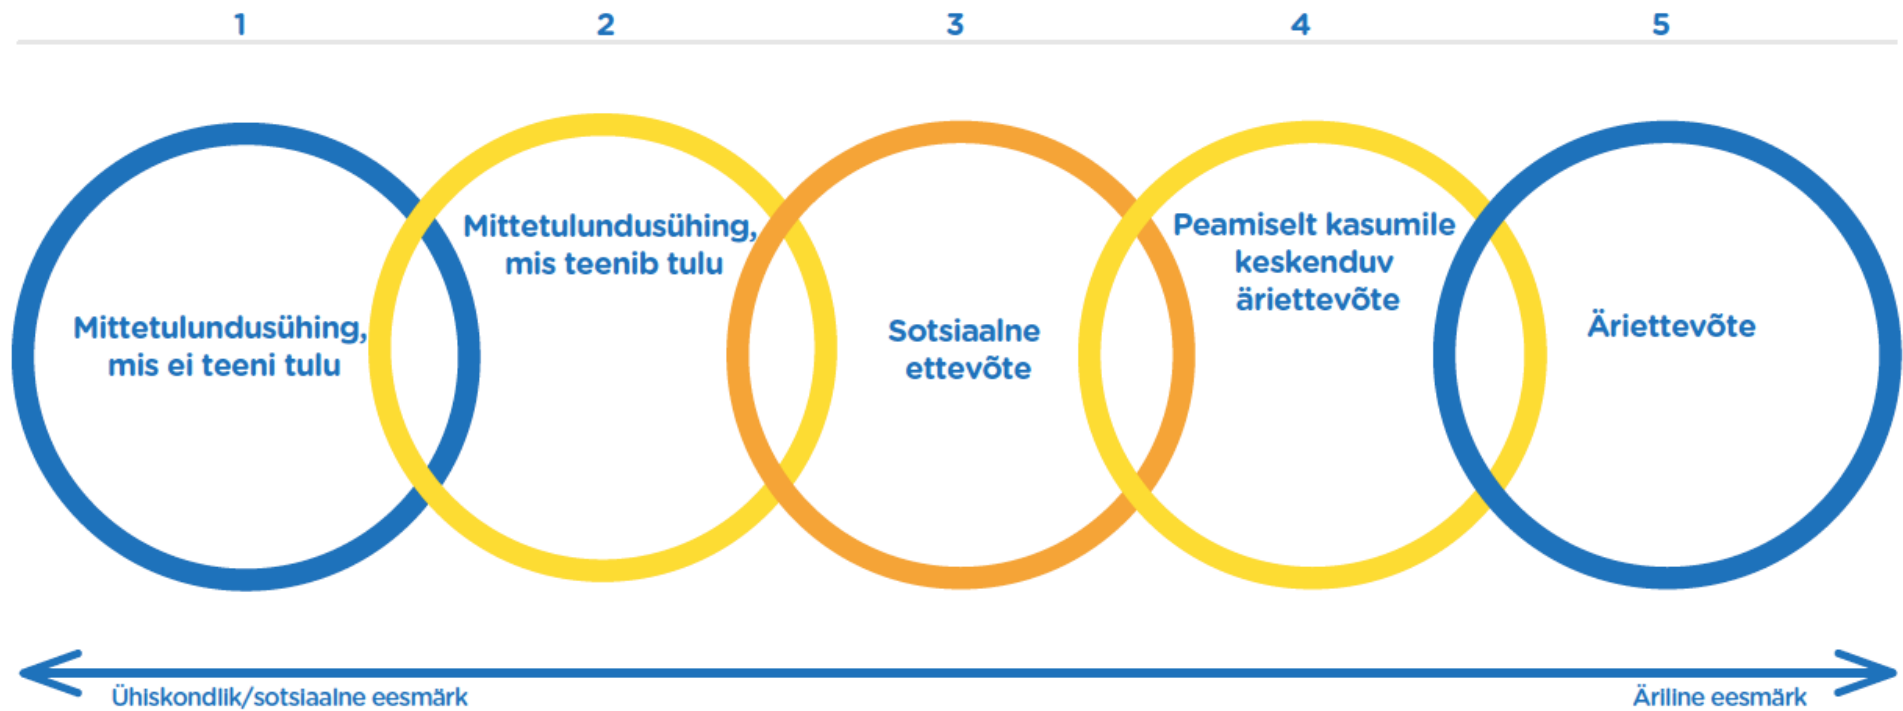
1 2 3 4 5

Mittetulundusühing, mis ei teeni tulu

Mittetulundusühing, mis teenib tulu

Sotsiaalne ettevõte

Peamiselt kasumile keskenduv äriettevõte

Äriettevõte

Ühiskondlik/sotsiaalne eesmärk

Äriline eesmärk